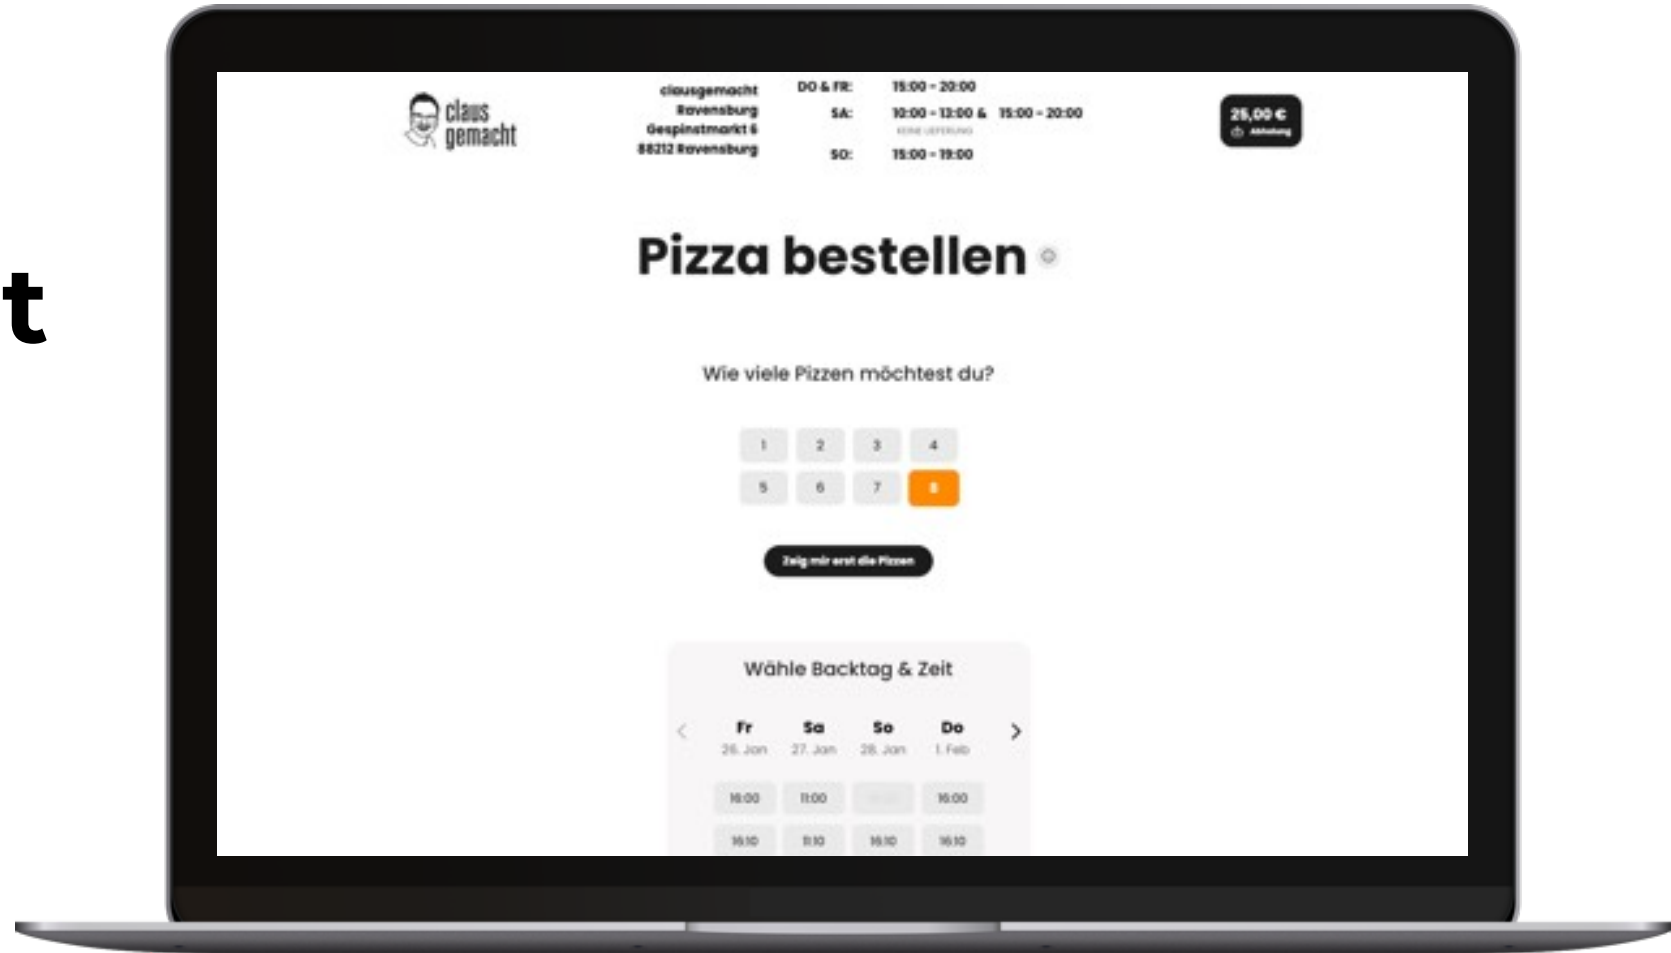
t

claus gemacht

clausgemacht Ravensburg Gespinstmarkt 6 88212 Ravensburg

DO & FR: 15:00 - 20:00
SA: 10:00 - 13:00 & 15:00 - 20:00
KEINE LIEFERUNG
SO: 15:00 - 19:00

25,00 €
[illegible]

Pizza bestellen

Wie viele Pizzen möchtest du?

1 2 3 4
5 6 7 8

Zeig mir erst die Pizzen

Wähle Backtag & Zeit

| Fr 26. Jan | Sa 27. Jan | So 28. Jan | Do 1. Feb |
|---|---|---|---|
| 16:00 | 11:00 | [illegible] | 16:00 |
| 16:10 | 11:10 | 16:10 | 16:10 |